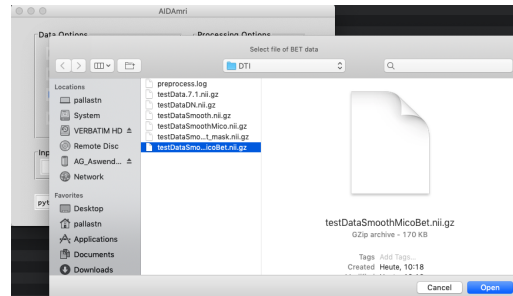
AIDAmri

Data Options

Processing Options

Select file of BET data

DTI

Locations

pallastn

System

VERBATIM HD

Remote Disc

AG_Aswend...

Network

Favorites

Desktop

pallastn

Applications

Documents

Downloads

Inp

pyt

preprocess.log

testData.7.1.nii.gz

testDataDN.nii.gz

testDataSmooth.nii.gz

testDataSmoothMico.nii.gz

testDataSmo...t_mask.nii.gz

testDataSmo...icoBet.nii.gz

testDataSmoothMicoBet.nii.gz

GZip archive - 170 KB

Tags Add Tags...

Created Heute, 10:18

Cancel

Open